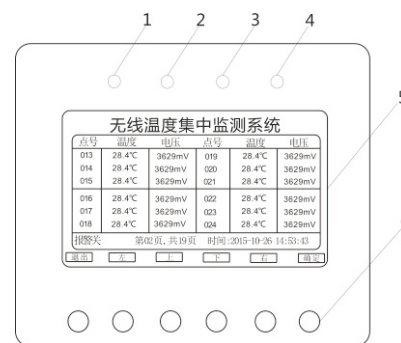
1 2 3 4

5

6

无线温度集中监测系统

| 点号 | 温度 | 电压 | 点号 | 温度 | 电压 |
|---|---|---|---|---|---|
| 013 | 28.4°C | 3629mV | 019 | 28.4°C | 3629mV |
| 014 | 28.4°C | 3629mV | 020 | 28.4°C | 3629mV |
| 015 | 28.4°C | 3629mV | 021 | 28.4°C | 3629mV |
| 016 | 28.4°C | 3629mV | 022 | 28.4°C | 3629mV |
| 017 | 28.4°C | 3629mV | 023 | 28.4°C | 3629mV |
| 018 | 28.4°C | 3629mV | 024 | 28.4°C | 3629mV |

报警关 第02页，共19页 时间：2015-10-26 14:53:43

退出 左 上 下 右 确定